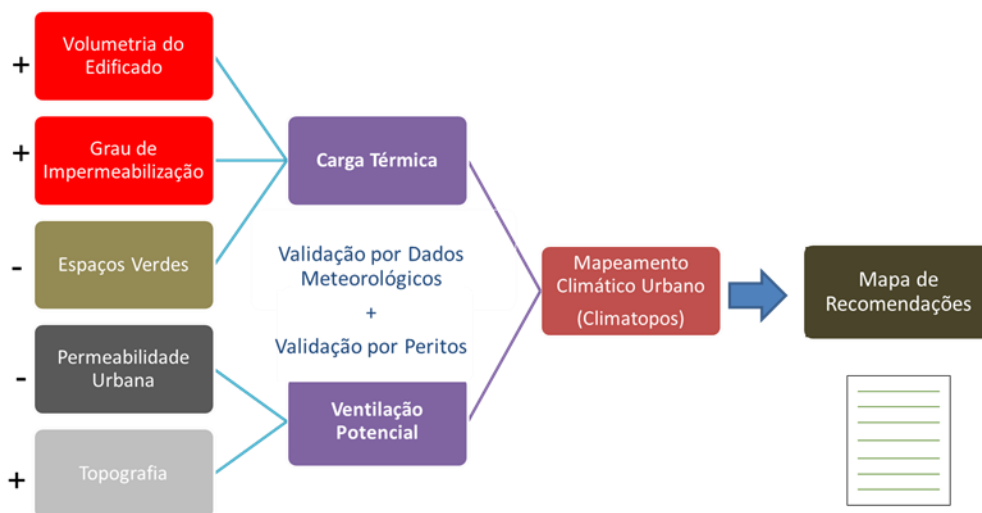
+ Volumetria do Edificado

+ Grau de Impermeabilização

- Espaços Verdes

- Permeabilidade Urbana

+ Topografia

Carga Térmica

Validação por Dados Meteorológicos
+
Validação por Peritos

Ventilação Potencial

Mapeamento Climático Urbano
(Climatopos)

Mapa de Recomendações